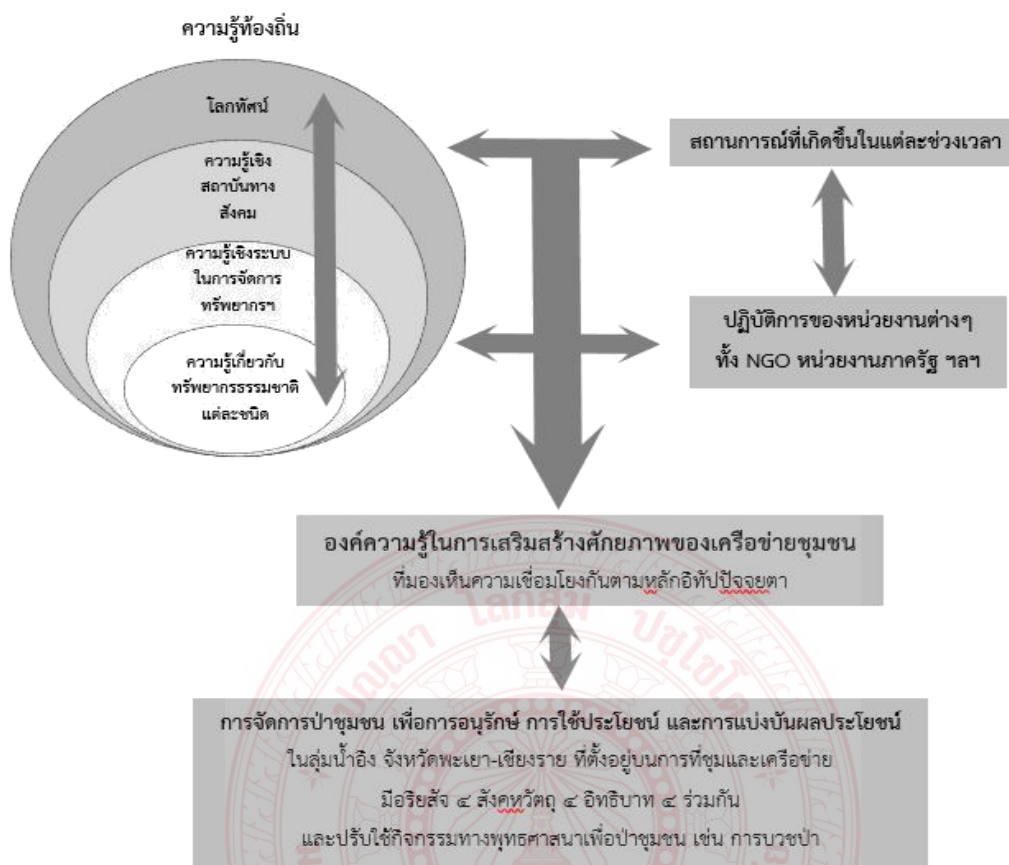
ความรู้ท้องถิ่น

โลกทัศน์

ความรู้เชิงสถาบันทางสังคม

ความรู้เชิงระบบในการจัดการทรัพยากรฯ

ความรู้เกี่ยวกับทรัพยากรธรรมชาติแต่ละชนิด

สถานการณ์ที่เกิดขึ้นในแต่ละช่วงเวลา

ปฏิบัติการของหน่วยงานต่างๆ ทั้ง NGO หน่วยงานภาครัฐ ฯลฯ

องค์ความรู้ในการเสริมสร้างศักยภาพของเครือข่ายชุมชน
ที่มองเห็นความเชื่อมโยงกันตามหลักอิทัปปัจจยตา

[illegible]

การจัดการป่าชุมชน เพื่อการอนุรักษ์ การใช้ประโยชน์ และการแบ่งปันผลประโยชน์
ในลุ่มน้ำอิง จังหวัดพะเยา-เชียงราย ที่ตั้งอยู่บนการที่ชุมและเครือข่าย
มีอริยสัจ ๔ สังคหวัตถุ ๔ อิทธิบาท ๔ ร่วมกัน
และปรับใช้กิจกรรมทางพุทธศาสนาเพื่อป่าชุมชน เช่น การบวชป่า